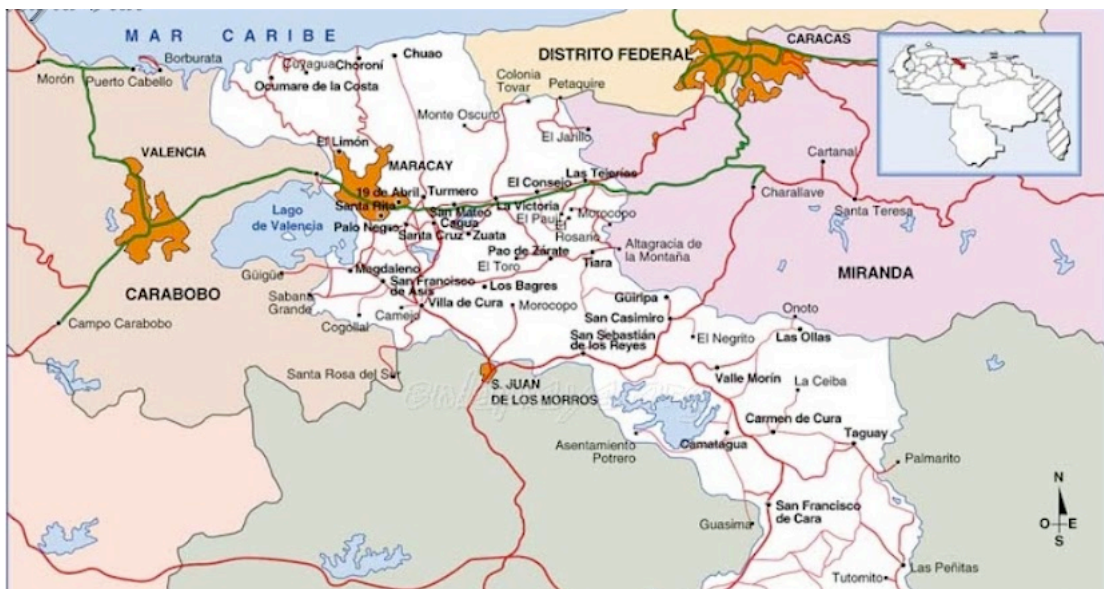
MAR CARIBE

Borburata
Morón
Puerto Cabello
Cuyagua
Choroní
Chuao
Ocumare de la Costa
DISTRITO FEDERAL
CARACAS
Colonia Tovar
Petaquire
Monte Oscuro
El Jarillo
El Limón
VALENCIA
MARACAY
El Consejo
Las Tejerías
Cartanal
19 de Abril
Turmero
Santa Rita
La Victoria
Charallave
Lago de Valencia
San Mateo
El Paují
Morocopo
Santa Teresa
Palo Negro
Cagua
El Rosario
Santa Cruz
Zuata
Pao de Zárate
Altagracia de la Montaña
Güigüe
Magdaleno
El Toro
Tiara
MIRANDA
CARABOBO
San Francisco de Asís
Los Bagres
Sabana Grande
Villa de Cura
Morocopo
Güiripa
Onoto
Camejo
San Casimiro
Campo Carabobo
Cogollal
San Sebastián de los Reyes
El Negrito
Las Ollas
Santa Rosa del Sur
S. JUAN DE LOS MORROS
Valle Morín
La Ceiba
Asentamiento Potrero
Carmen de Cura
Camatagua
Taguay
Palmarito
N
O
E
S
San Francisco de Cara
Guasima
Tutomito
Las Peñitas